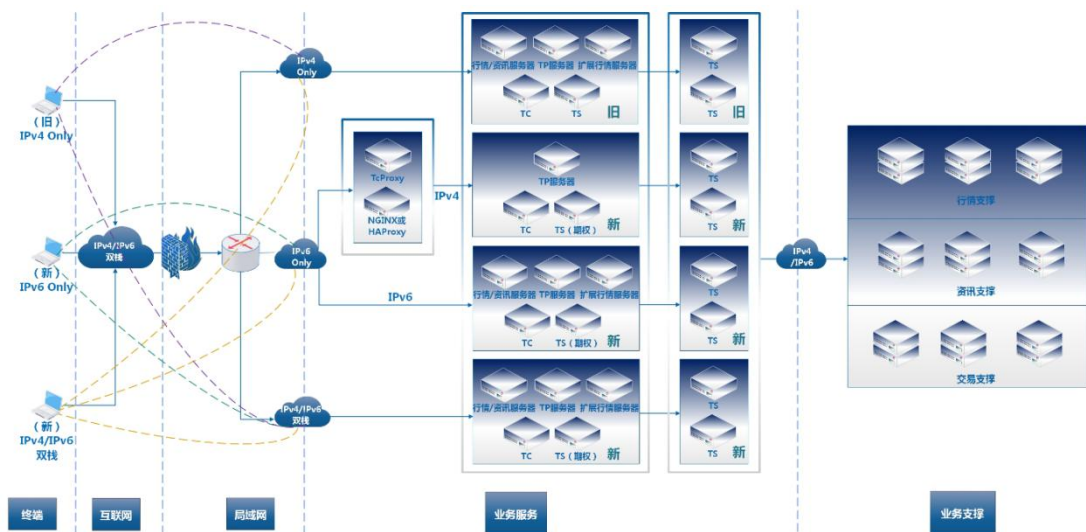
（旧）
IPv4 Only

（新）
IPv6 Only

（新）
IPv4/IPv6
双栈

IPv4/IPv6
双栈

IPv4
Only

IPv6
Only

IPv4/IPv6
双栈

TcProxy

NGINX或
HAProxy

IPv4

IPv6

行情/资讯服务器 TP服务器 扩展行情服务器
TC TS 旧

TP服务器
TC TS（期权） 新

行情/资讯服务器 TP服务器 扩展行情服务器
TC TS（期权） 新

行情/资讯服务器 TP服务器 扩展行情服务器
TC TS（期权） 新

TS
TS 旧

TS
TS 新

TS
TS 新

TS
TS 新

IPv4
/IPv6

行情支撑

资讯支撑

交易支撑

终端

互联网

局域网

业务服务

业务支撑